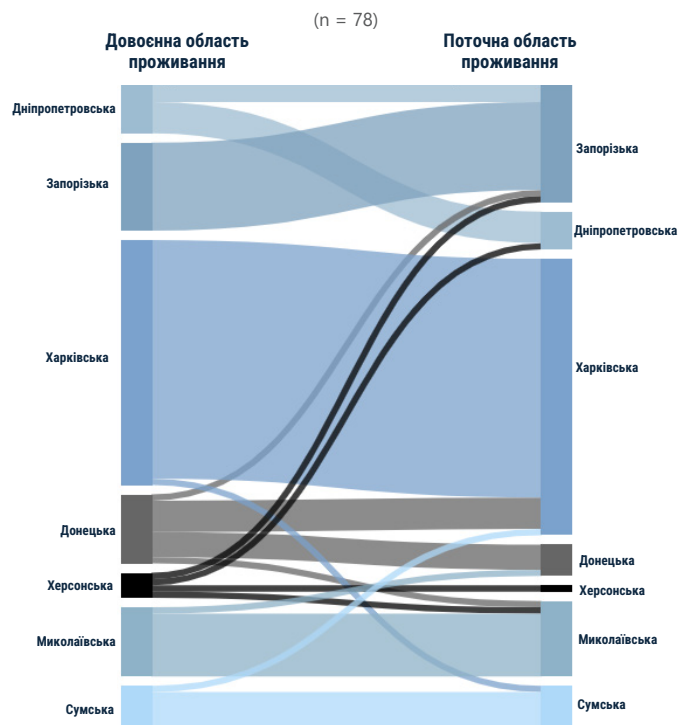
(n = 78)

Довоєнна область проживання

Поточна область проживання

Дніпропетровська

Запорізька

Харківська

Донецька

Херсонська

Миколаївська

Сумська

Запорізька

Дніпропетровська

Харківська

Донецька

Херсонська

Миколаївська

Сумська